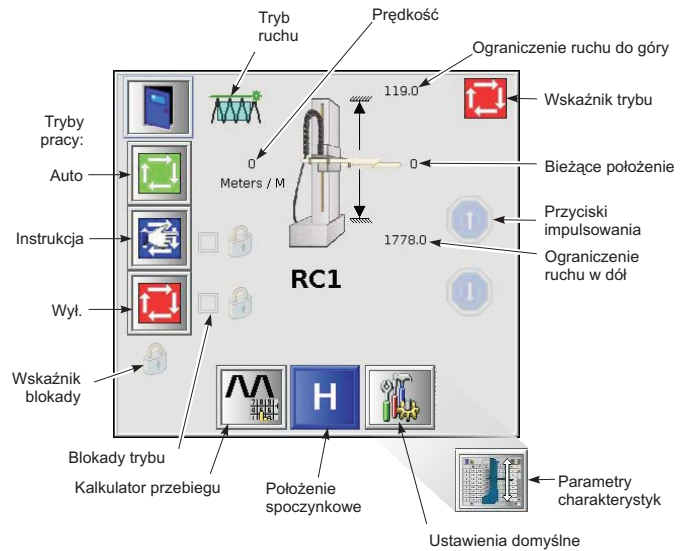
Tryb ruchu

Prędkość

Ograniczenie ruchu do góry

119.0

Wskaźnik trybu

Tryby pracy:

Auto

0

Meters / M

0

Bieżące położenie

Przyciski impulsowania

Instrukcja

1778.0

Ograniczenie ruchu w dół

RC1

Wył.

Wskaźnik blokady

H

Blokady trybu

Kalkulator przebiegu

Położenie spoczynkowe

Parametry charakterystyk

Ustawienia domyślne